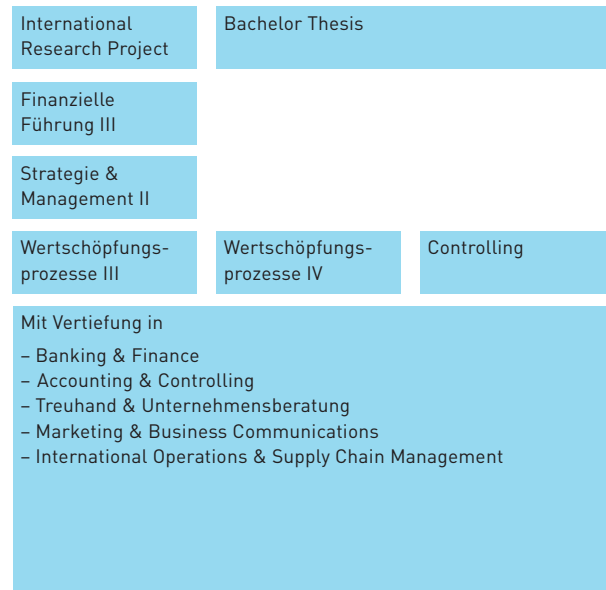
International Research Project

Bachelor Thesis

Finanzielle Führung III

Strategie & Management II

Wertschöpfungsprozesse III

Wertschöpfungsprozesse IV

Controlling

Mit Vertiefung in

– Banking & Finance
– Accounting & Controlling
– Treuhand & Unternehmensberatung
– Marketing & Business Communications
– International Operations & Supply Chain Management